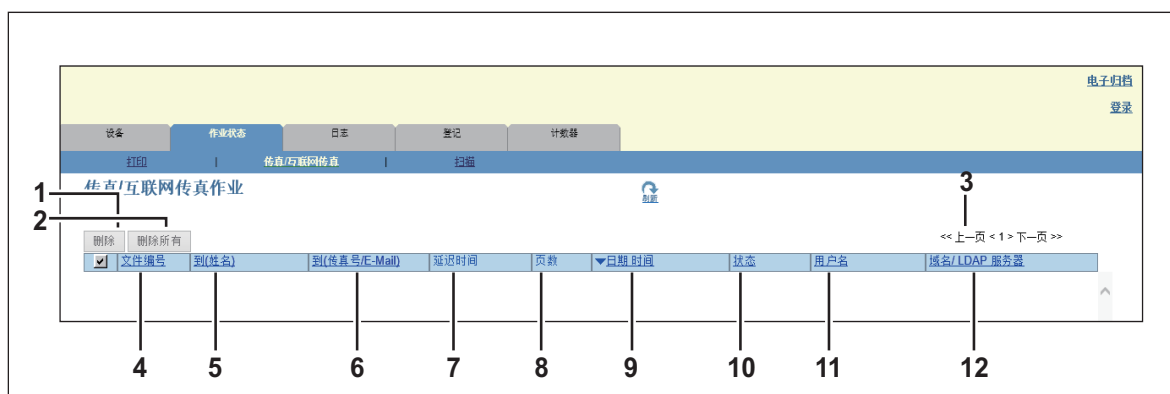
电子归档

登录

设备 | 作业状态 | 日志 | 登记 | 计数器

打印 | 传真/互联网传真 | 扫描

传真/互联网传真作业

刷新

1

2

3

删除 | 删除所有

<< 上一页 < 1 > 下一页 >>

| ☑ | 文件编号 | 到(姓名) | 到(传真号/E-Mail) | 延迟时间 | 页数 | ▼日期 时间 | 状态 | 用户名 | 域名/ LDAP 服务器 |
|---|---|---|---|---|---|---|---|---|---|

4 5 6 7 8 9 10 11 12